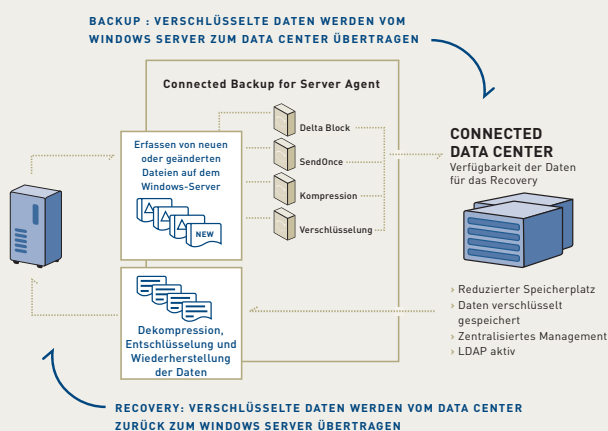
BACKUP : VERSCHLÜSSELTE DATEN WERDEN VOM WINDOWS SERVER ZUM DATA CENTER ÜBERTRAGEN

Connected Backup for Server Agent

Erfassen von neuen oder geänderten Dateien auf dem Windows-Server

NEW

Delta Block

SendOnce

Kompression

Verschlüsselung

CONNECTED DATA CENTER
Verfügbarkeit der Daten für das Recovery

Dekompression, Entschlüsselung und Wiederherstellung der Daten

› Reduzierter Speicherplatz
› Daten verschlüsselt gespeichert
› Zentralisiertes Management
› LDAP aktiv

RECOVERY: VERSCHLÜSSELTE DATEN WERDEN VOM DATA CENTER ZURÜCK ZUM WINDOWS SERVER ÜBERTRAGEN